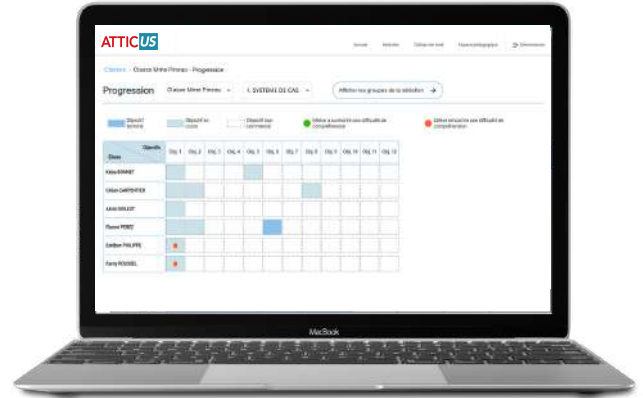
ATTICUS

Accueil Activités Tableau de bord Espace pédagogique Déconnexion

Classes › Classe Même Niveau - Progression

Progression Classe Même Niveau 1. SYSTÈME DE GAZ Afficher les groupes de la sélection

Objectif terminé | Objectif en cours | Objectif non commencé | Élève a surmonté une difficulté de compréhension | Élève rencontre une difficulté de compréhension

| Objectifs / Élève | Obj. 1 | Obj. 2 | Obj. 3 | Obj. 4 | Obj. 5 | Obj. 6 | Obj. 7 | Obj. 8 | Obj. 9 | Obj. 10 | Obj. 11 | Obj. 12 |
|---|---|---|---|---|---|---|---|---|---|---|---|---|
| Kélia BINNET | | | | | | | | | | | | |
| Lilian CARPENTIER | | | | | | | | | | | | |
| Louis GILLOT | | | | | | | | | | | | |
| Florent PEREZ | | | | | | | | | | | | |
| Emilien PHILIPPE | | | | | | | | | | | | |
| Fanny ROUSSEL | | | | | | | | | | | | |

MacBook